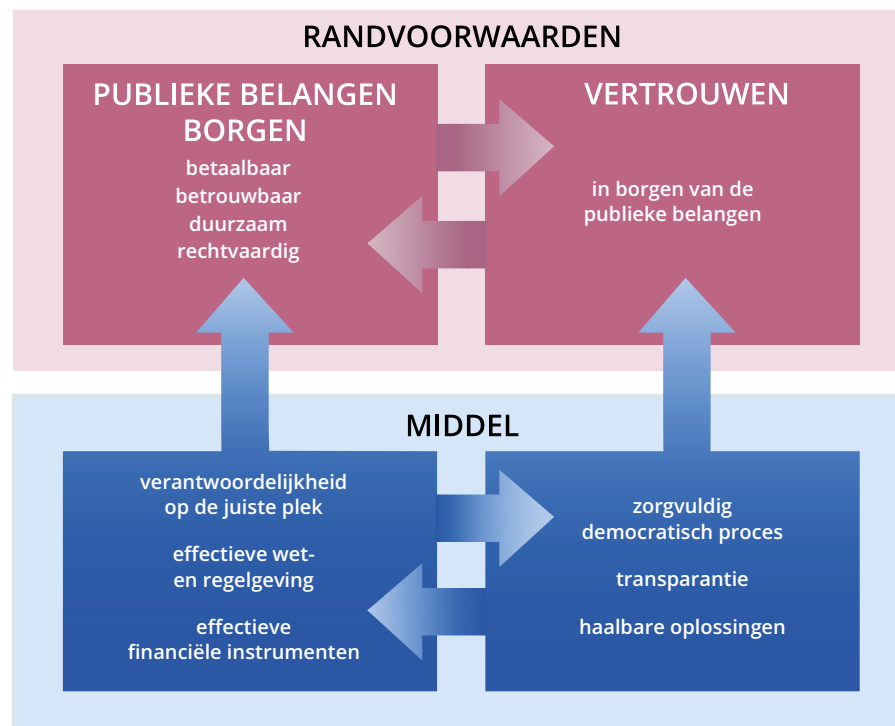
RANDVOORWAARDEN

PUBLIEKE BELANGEN BORGEN

betaalbaar
betrouwbaar
duurzaam
rechtvaardig

VERTROUWEN

in borgen van de publieke belangen

MIDDEL

verantwoordelijkheid op de juiste plek

effectieve wet- en regelgeving

effectieve financiële instrumenten

zorgvuldig democratisch proces

transparantie

haalbare oplossingen